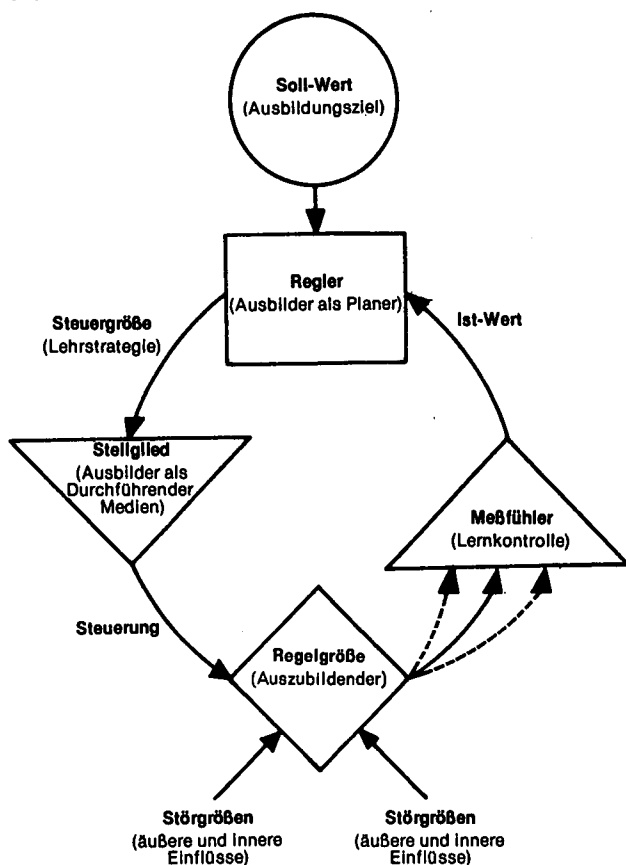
Soll-Wert
(Ausbildungsziel)

Regler
(Ausbilder als Planer)

Steuergröße
(Lehrstrategie)

Ist-Wert

Stellglied
(Ausbilder als Durchführender Medien)

Meßfühler
(Lernkontrolle)

Steuerung

Regelgröße
(Auszubildender)

Störgrößen
(äußere und innere Einflüsse)

Störgrößen
(äußere und innere Einflüsse)